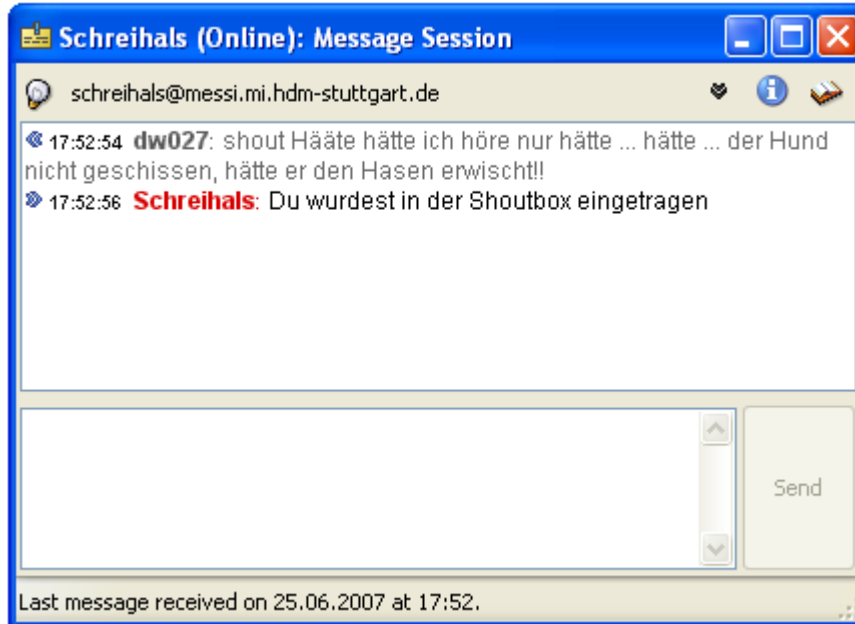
Schreihals (Online): Message Session

schreihals@messi.mi.hdm-stuttgart.de

17:52:54 dw027: shout Hääte hätte ich höre nur hätte ... hätte ... der Hund nicht geschissen, hätte er den Hasen erwischt!!
17:52:56 Schreihals: Du wurdest in der Shoutbox eingetragen

Send

Last message received on 25.06.2007 at 17:52.